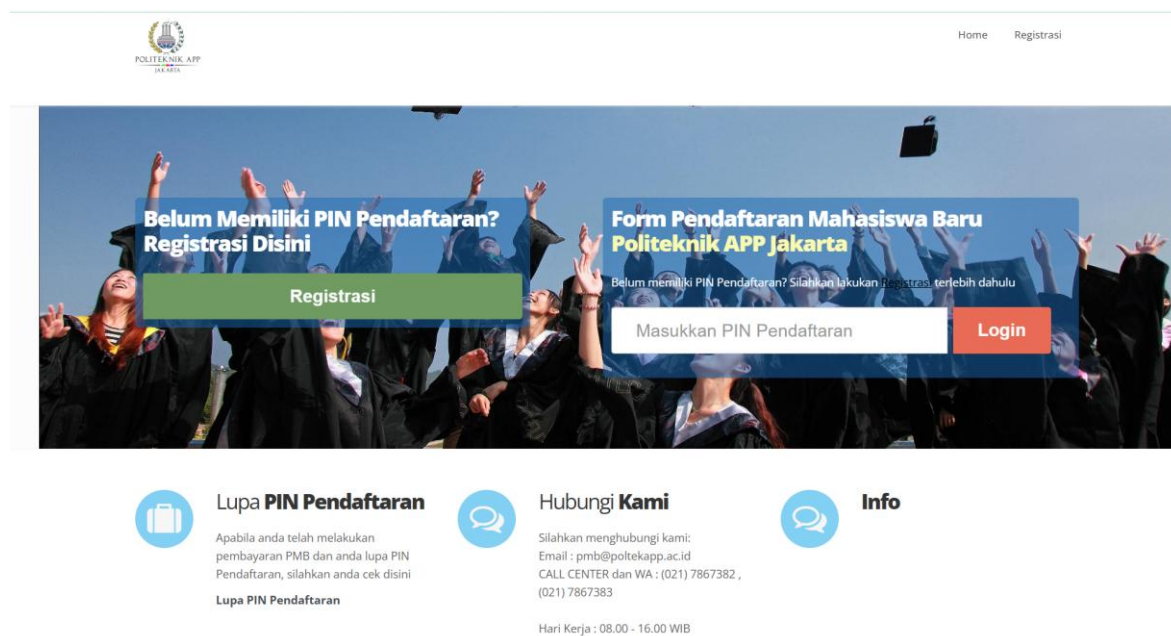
POLITEKNIK APP
JAKARTA

Home Registrasi

Belum Memiliki PIN Pendaftaran? Registrasi Disini

Registrasi

Form Pendaftaran Mahasiswa Baru Politeknik APP Jakarta

Belum memiliki PIN Pendaftaran? Silahkan lakukan Registrasi terlebih dahulu

Masukkan PIN Pendaftaran

Login

Lupa PIN Pendaftaran

Apabila anda telah melakukan pembayaran PMB dan anda lupa PIN Pendaftaran, silahkan anda cek disini

Lupa PIN Pendaftaran

Hubungi Kami

Silahkan menghubungi kami:
Email : pmb@poltekapp.ac.id
CALL CENTER dan WA : (021) 7867382 , (021) 7867383

Hari Kerja : 08.00 - 16.00 WIB

Info